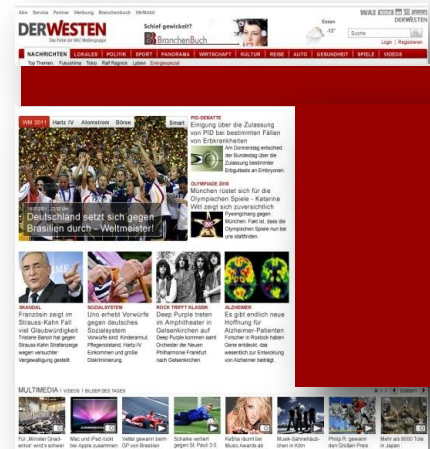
Abo Service Partner Werbung Branchenbuch WAZMobil

DERWESTEN
Das Portal der WAZ Mediengruppe

Schief gewickelt?
BranchenBuch

Essen
-12°

WAZ DERWESTEN

Suche

Login | Registrieren

NACHRICHTEN | LOKALES | POLITIK | SPORT | PANORAMA | WIRTSCHAFT | KULTUR | REISE | AUTO | GESUNDHEIT | SPIELE | VIDEOS

Top Themen · Fukushima · Tokio · Ralf Rangnick · Leben · Energiepolitik

WM 2011 | Hartz IV | Atomstrom | Börse | Smart

Deutschland setzt sich gegen Brasilien durch - Weltmeister!

PID-DEBATTE
Einigung über die Zulassung von PID bei bestimmten Fällen von Erbkrankheiten
Am Donnerstag entschied der Bundestag über die Zulassung bestimmter Erbgutteste an Embryonen.

OLYMPIADE 2018
München rüstet sich für die Olympischen Spiele - Katarina Witt zeigt sich zuversichtlich
Pyeongchang gegen München. Fakt ist, dass die Olympischen Spiele nun bei uns stattfinden.

SKANDAL
Franzosin zeigt im Strauss-Kahn Fall viel Glaubwürdigkeit
Tristane Banon hat gegen Strauss-Kahn Strafanzeige wegen versuchter Vergewaltigung gestellt.

SOZIALSYSTEM
Uno erhebt Vorwürfe gegen deutsches Sozialsystem
Vorwürfe sind: Kinderarmut, Pflegenotstand, Hartz IV Einkommen und große Diskriminierung

ROCK TRIFFT KLASSIK
Deep Purple treten im Amphitheater in Gelsenkirchen auf
Deep Purple kommen samt Orchester der Neuen Philharmonie Frankfurt nach Gelsenkirchen.

ALZHEIMER
Es gibt endlich neue Hoffnung für Alzheimer Patienten
Forscher in Rostock haben Gene entdeckt, die wesentlich zur Entwicklung von Alzheimer beiträgt.

MULTIMEDIA | VIDEOS | BILDER DES TAGES

Für „Minister Grad-entos" wird's schwer
Mac und iPad rückt bei Apple zusammen
Vettel gewann beim GP von Brasilien
Schalke verliert gegen St. Pauli 3:0
Ke$ha räumt bei Music Awards ab
Musik-Sahnehäubchen in Köln
Philip R. gewann den Großen Preis
Mehr als 9000 Tote in Japan